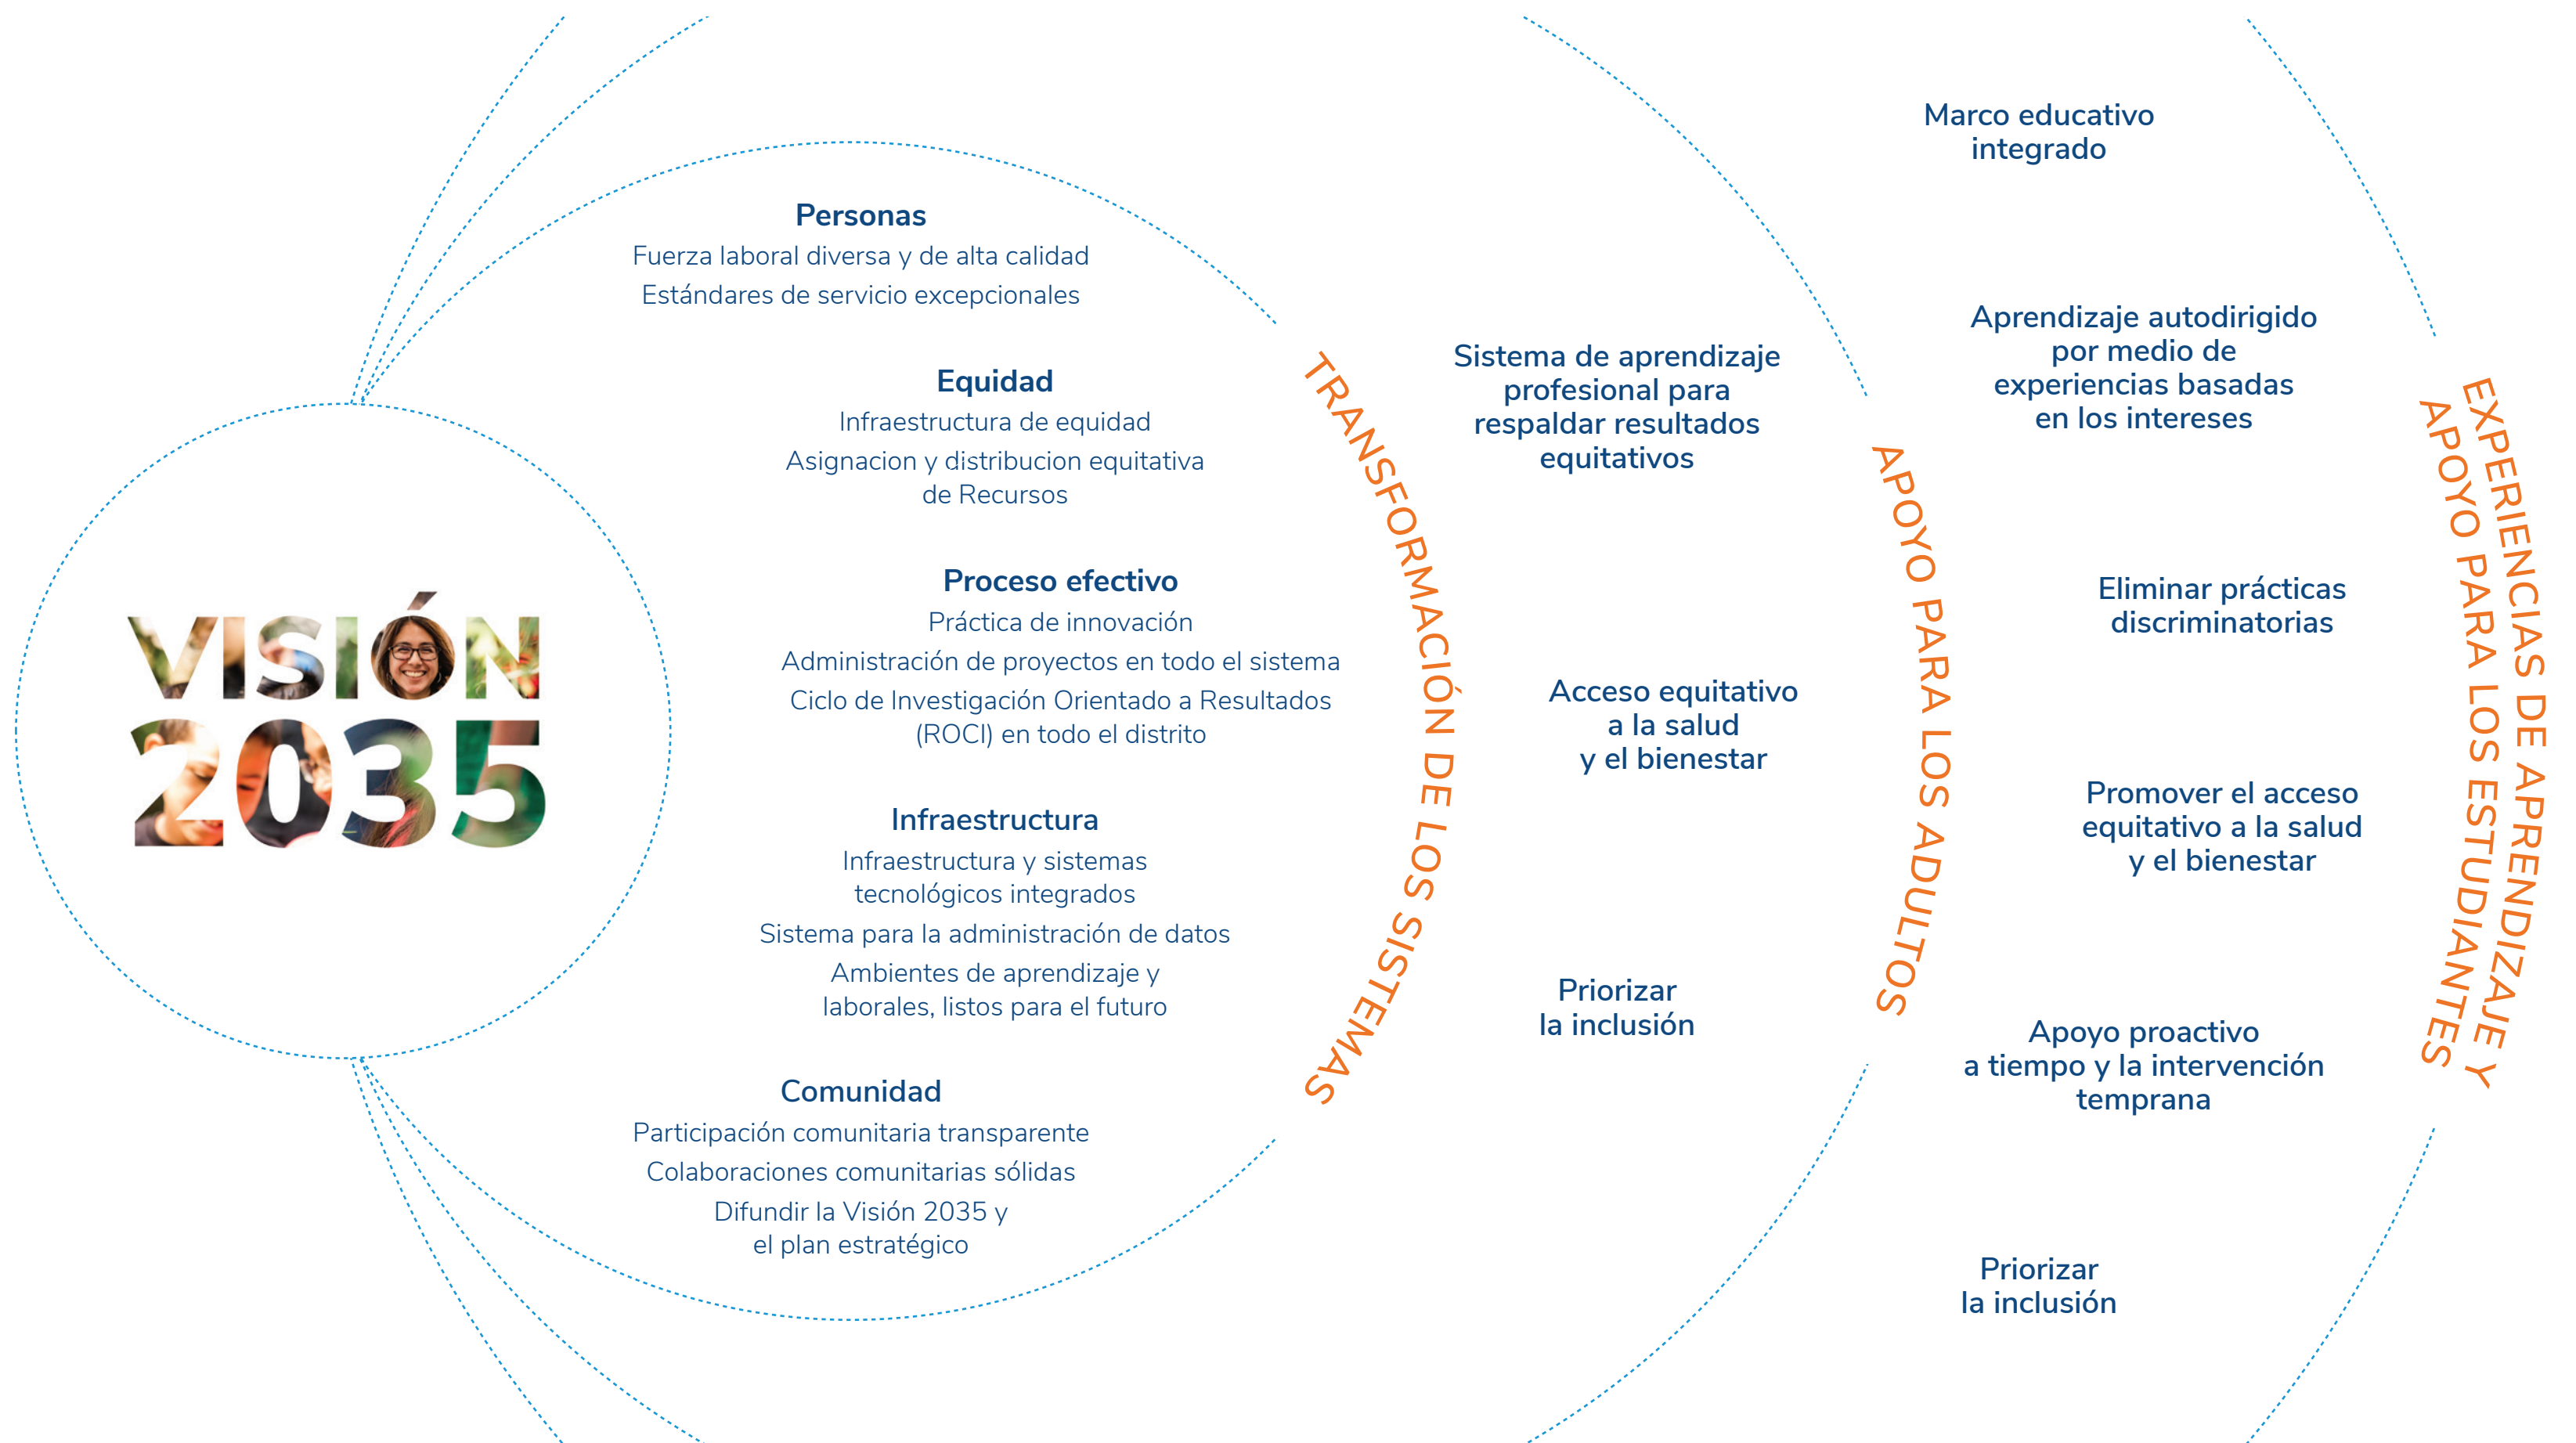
VISIÓN 2035

Personas
Fuerza laboral diversa y de alta calidad
Estándares de servicio excepcionales

Equidad
Infraestructura de equidad
Asignacion y distribucion equitativa de Recursos

Proceso efectivo
Práctica de innovación
Administración de proyectos en todo el sistema
Ciclo de Investigación Orientado a Resultados (ROCI) en todo el distrito

Infraestructura
Infraestructura y sistemas tecnológicos integrados
Sistema para la administración de datos
Ambientes de aprendizaje y laborales, listos para el futuro

Comunidad
Participación comunitaria transparente
Colaboraciones comunitarias sólidas
Difundir la Visión 2035 y el plan estratégico

TRANSFORMACIÓN DE LOS SISTEMAS

Sistema de aprendizaje profesional para respaldar resultados equitativos

Acceso equitativo a la salud y el bienestar

Priorizar la inclusión

APOYO PARA LOS ADULTOS

Marco educativo integrado

Aprendizaje autodirigido por medio de experiencias basadas en los intereses

Eliminar prácticas discriminatorias

Promover el acceso equitativo a la salud y el bienestar

Apoyo proactivo a tiempo y la intervención temprana

Priorizar la inclusión

EXPERIENCIAS DE APRENDIZAJE Y APOYO PARA LOS ESTUDIANTES